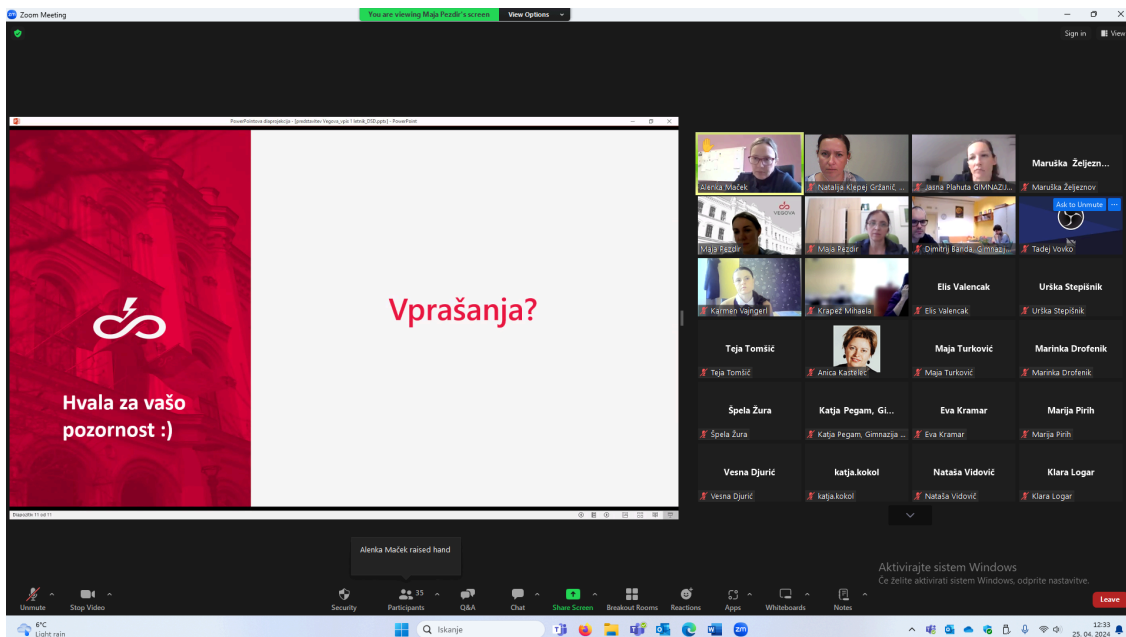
Zoom Meeting

You are viewing Maja Pezdir's screen

View Options

Sign in

View

PowerPointova diaprojekcija - [predstavitev Vegova_vpis 1 letnik_DSD.pptx] - PowerPoint

Hvala za vašo pozornost :)

Vprašanja?

Diapozitiv 11 od 11

Alenka Maček

Natalija Klepej Gržanič, ...

Jasna Plahuta GIMNAZIJ...

Maruška Željezn...

Maruška Željeznov

VEGOVA

Maja Pezdir

Maja Pezdir

Dimitrij Banda, Gimnazij...

Ask to Unmute

Tadej Vovko

Karmen Vajngerl

Krapež Mihaela

Elis Valencak

Elis Valencak

Urška Stepišnik

Urška Stepišnik

Teja Tomšič

Teja Tomšič

Anica Kastelec

Maja Turković

Maja Turković

Marinka Drofenik

Marinka Drofenik

Špela Žura

Špela Žura

Katja Pegam, Gi...

Katja Pegam, Gimnazija ...

Eva Kramar

Eva Kramar

Marija Pirih

Marija Pirih

Vesna Djurić

Vesna Djurić

katja.kokol

katja.kokol

Nataša Vidović

Nataša Vidović

Klara Logar

Klara Logar

Alenka Maček raised hand

Aktivirajte sistem Windows
Če želite aktivirati sistem Windows, odprite nastavitve.

Unmute

Stop Video

Security

35

Participants

Q&A

Chat

Share Screen

Breakout Rooms

Reactions

Apps

Whiteboards

Notes

Leave

6°C
Light rain

Iskanje

12:33
25. 04. 2024